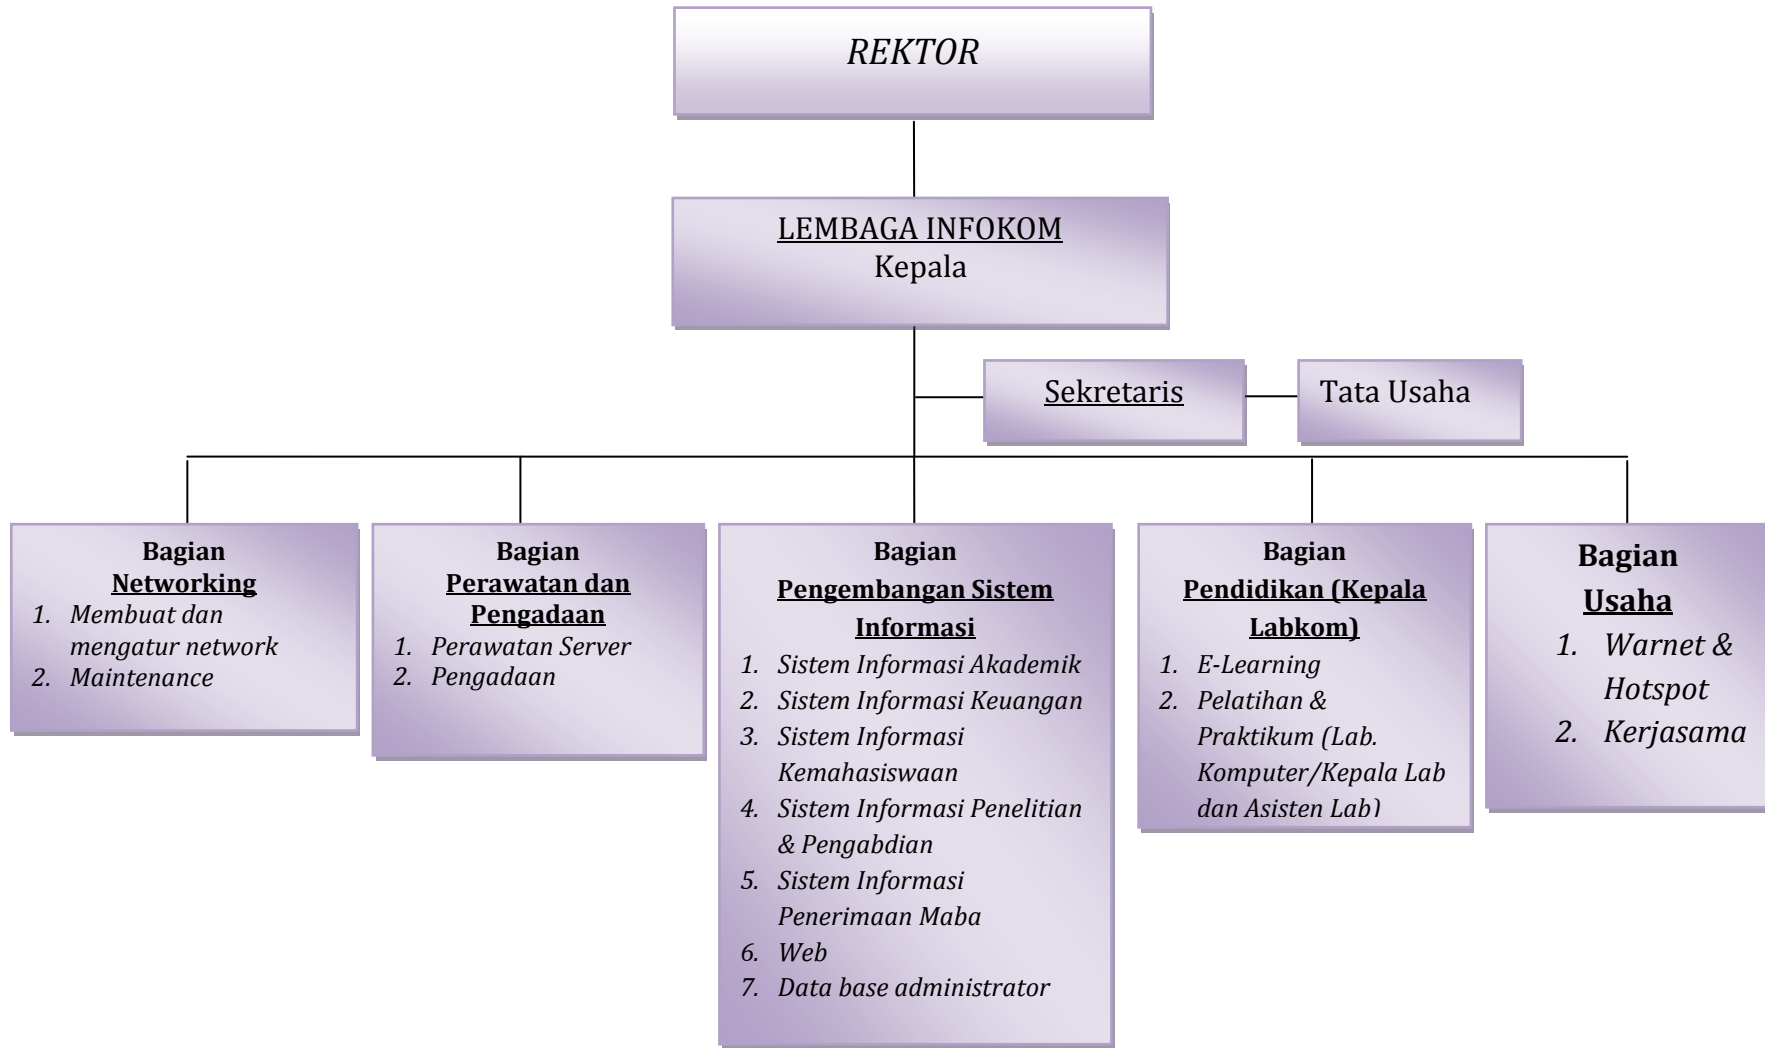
REKTOR

LEMBAGA INFOKOM
Kepala

Sekretaris

Tata Usaha

Bagian
Networking
1. Membuat dan mengatur network
2. Maintenance

Bagian
Perawatan dan Pengadaan
1. Perawatan Server
2. Pengadaan

Bagian
Pengembangan Sistem Informasi
1. Sistem Informasi Akademik
2. Sistem Informasi Keuangan
3. Sistem Informasi Kemahasiswaan
4. Sistem Informasi Penelitian & Pengabdian
5. Sistem Informasi Penerimaan Maba
6. Web
7. Data base administrator

Bagian
Pendidikan (Kepala Labkom)
1. E-Learning
2. Pelatihan & Praktikum (Lab. Komputer/Kepala Lab dan Asisten Lab)

Bagian
Usaha
1. Warnet & Hotspot
2. Kerjasama